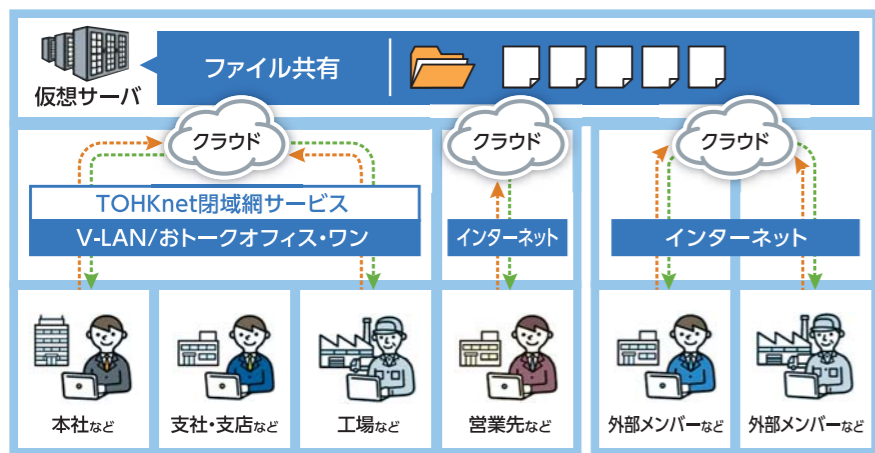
仮想サーバ

ファイル共有

クラウド

クラウド

クラウド

TOHKnet閉域網サービス

V-LAN/おトークオフィス・ワン

インターネット

インターネット

本社など

支社・支店など

工場など

営業先など

外部メンバーなど

外部メンバーなど